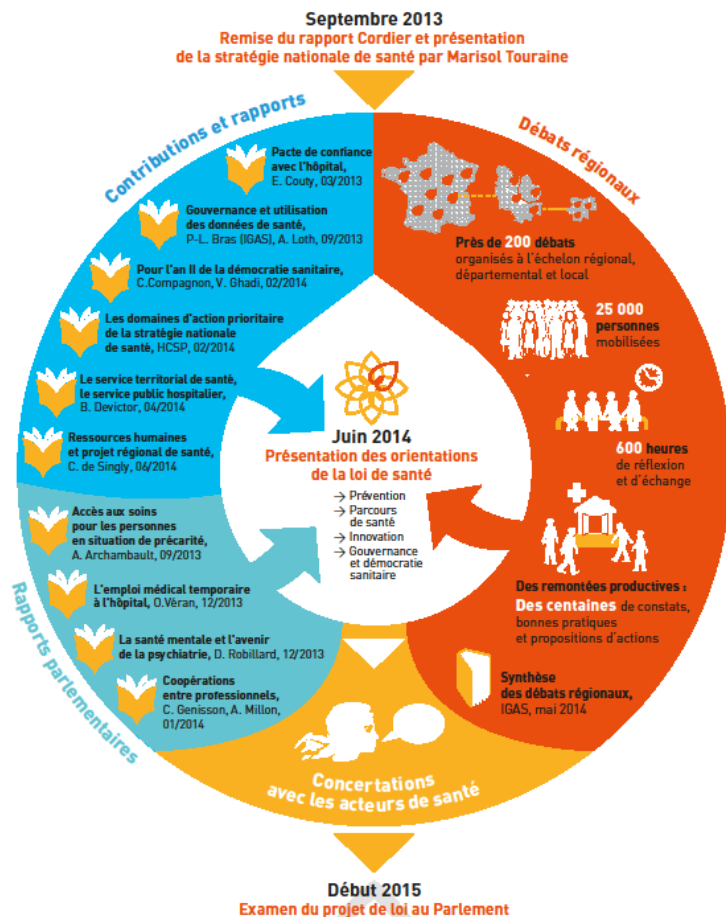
Septembre 2013
Remise du rapport Cordier et présentation de la stratégie nationale de santé par Marisol Touraine

Contributions et rapports

Pacte de confiance avec l'hôpital, E. Couty, 03/2013

Gouvernance et utilisation des données de santé, P-L. Bras (IGAS), A. Loth, 09/2013

Pour l'an II de la démocratie sanitaire, C.Compagnon, V. Ghadi, 02/2014

Les domaines d'action prioritaire de la stratégie nationale de santé, HCSP, 02/2014

Le service territorial de santé, le service public hospitalier, B. Devictor, 04/2014

Ressources humaines et projet régional de santé, C. de Singly, 06/2014

Rapports parlementaires

Accès aux soins pour les personnes en situation de précarité, A. Archambault, 09/2013

L'emploi médical temporaire à l'hôpital, O.Véran, 12/2013

La santé mentale et l'avenir de la psychiatrie, D. Robillard, 12/2013

Coopérations entre professionnels, C. Genisson, A. Millon, 01/2014

Débats régionaux

Près de 200 débats organisés à l'échelon régional, départemental et local

25 000 personnes mobilisées

600 heures de réflexion et d'échange

Des remontées productives : Des centaines de constats, bonnes pratiques et propositions d'actions

Synthèse des débats régionaux, IGAS, mai 2014

Juin 2014
Présentation des orientations de la loi de santé
→ Prévention
→ Parcours de santé
→ Innovation
→ Gouvernance et démocratie sanitaire

Concertations avec les acteurs de santé

Début 2015
Examen du projet de loi au Parlement